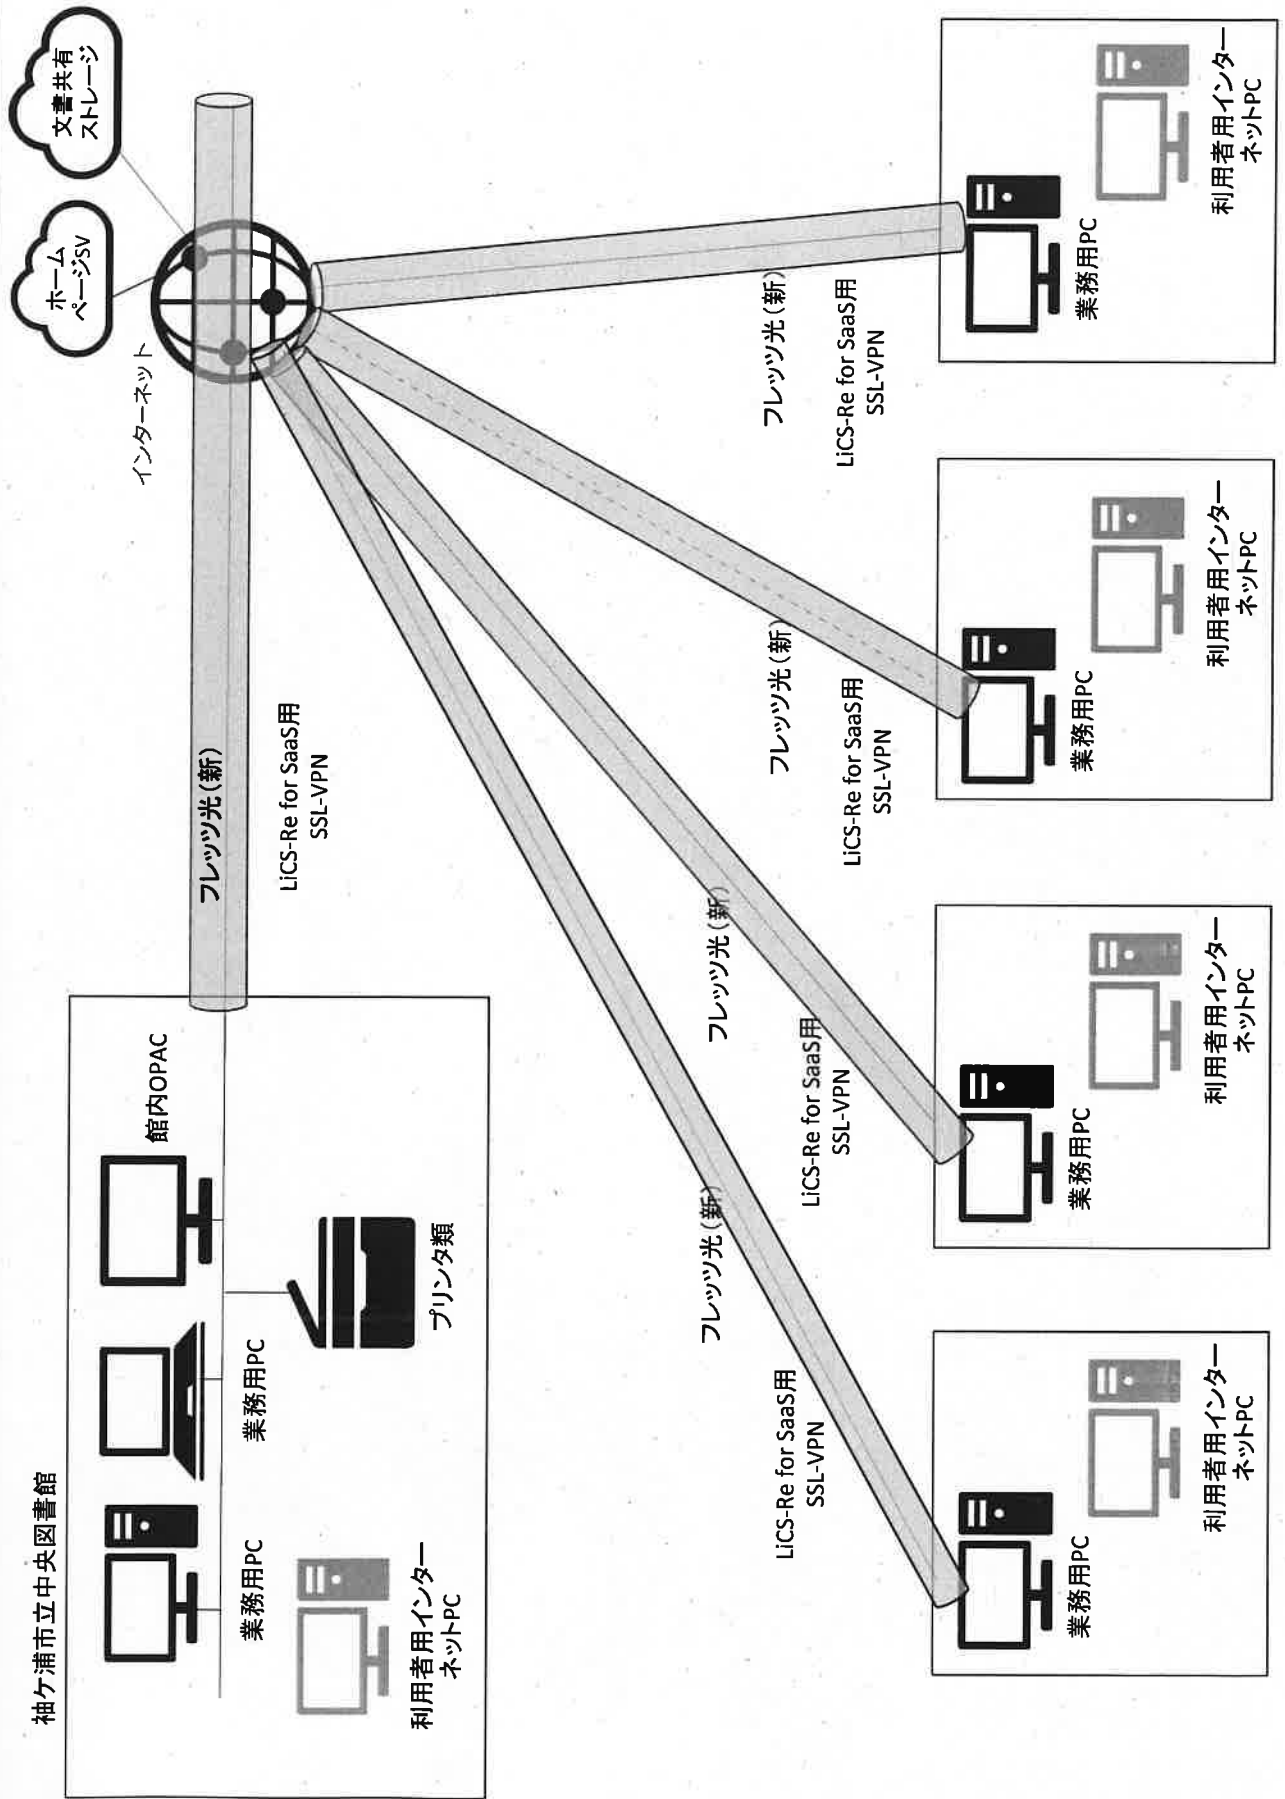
ホームページSV

文書共有ストレージ

インターネット

フレッツ光（新）

LiCS-Re for SaaS用
SSL-VPN

袖ケ浦市立中央図書館

館内OPAC

業務用PC

業務用PC

プリンタ類

利用者用インターネットPC

フレッツ光（新）

LiCS-Re for SaaS用
SSL-VPN

業務用PC

利用者用インターネットPC

フレッツ光（新）

LiCS-Re for SaaS用
SSL-VPN

業務用PC

利用者用インターネットPC

フレッツ光（新）

LiCS-Re for SaaS用
SSL-VPN

業務用PC

利用者用インターネットPC

フレッツ光（新）

LiCS-Re for SaaS用
SSL-VPN

業務用PC

利用者用インターネットPC